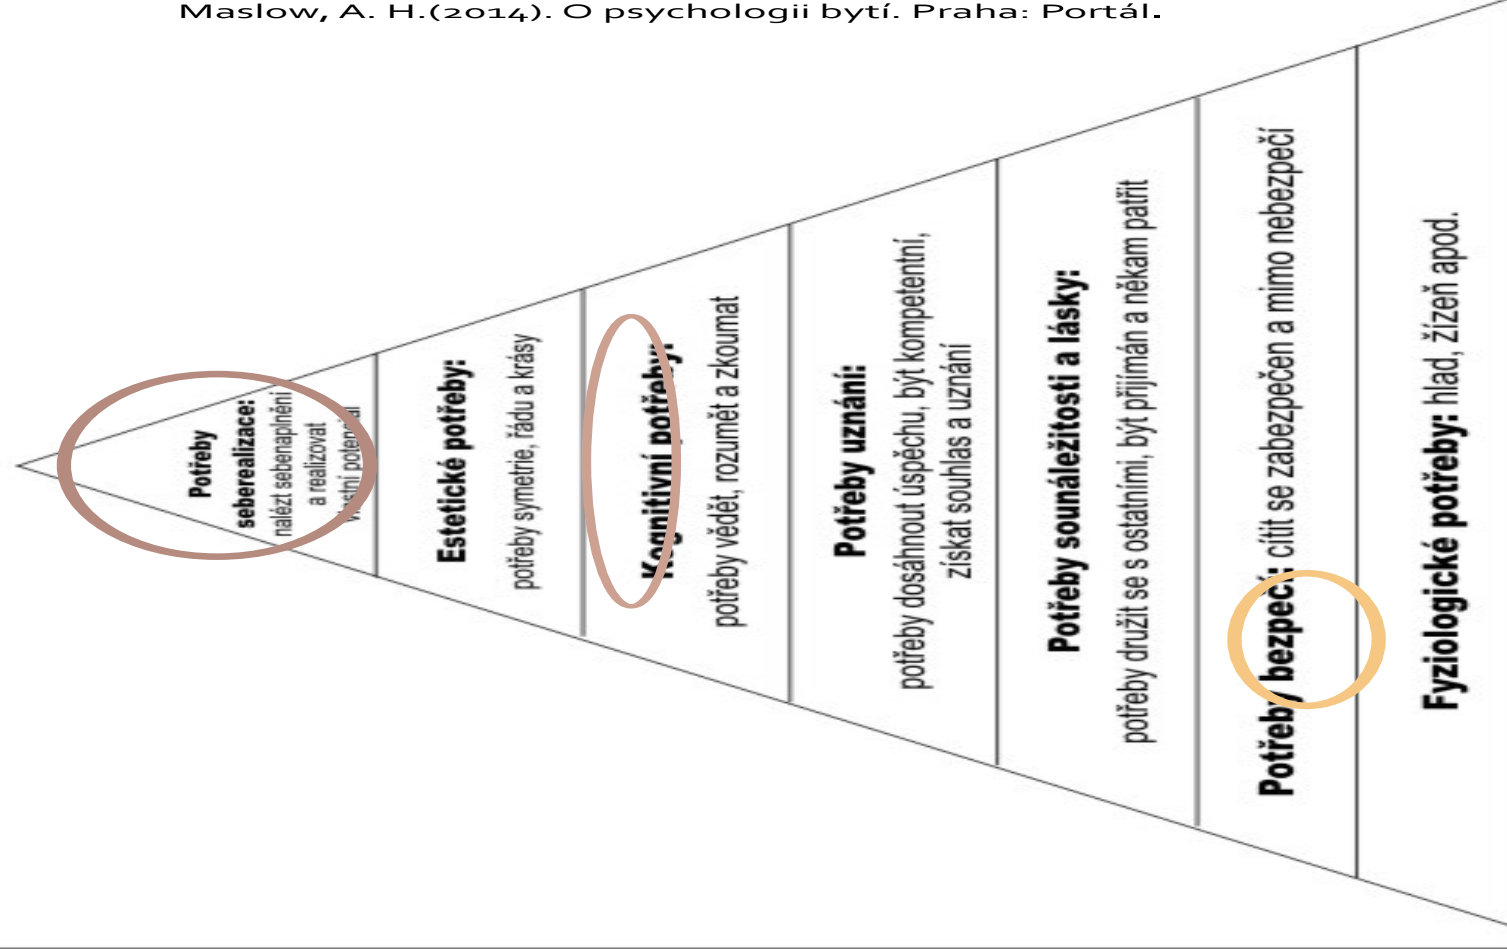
Maslow, A. H.(2014). O psychologii bytí. Praha: Portál.

Potřeby seberealizace: nalézt sebenaplnění a realizovat vlastní potenciál

Estetické potřeby: potřeby symetrie, řádu a krásy

Kognitivní potřeby: potřeby vědět, rozumět a zkoumat

Potřeby uznání: potřeby dosáhnout úspěchu, být kompetentní, získat souhlas a uznání

Potřeby sounáležitosti a lásky: potřeby družit se s ostatními, být přijímán a někam patřit

Potřeby bezpečí: cítit se zabezpečen a mimo nebezpečí

Fyziologické potřeby: hlad, žízeň apod.